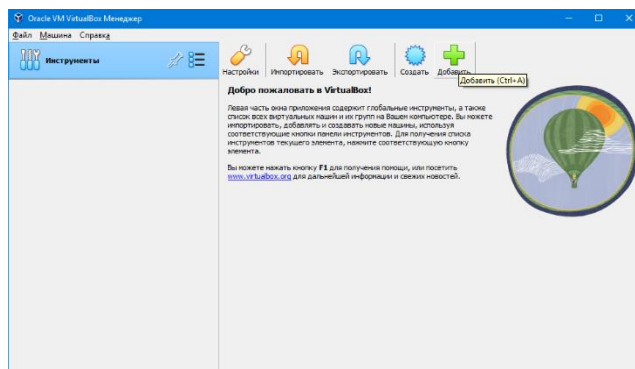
Oracle VM VirtualBox Менеджер

Файл Машина Справка

Инструменты

Настройки Импортировать Экспортировать Создать Добавить

Добавить (Ctrl+A)

Добро пожаловать в VirtualBox!

Левая часть окна приложения содержит глобальные инструменты, а также список всех виртуальных машин и их групп на Вашем компьютере. Вы можете импортировать, добавлять и создавать новые машины, используя соответствующие кнопки панели инструментов. Для получения списка инструментов текущего элемента, нажмите соответствующую кнопку элемента.

Вы можете нажать кнопку F1 для получения помощи, или посетить www.virtualbox.org для дальнейшей информации и свежих новостей.